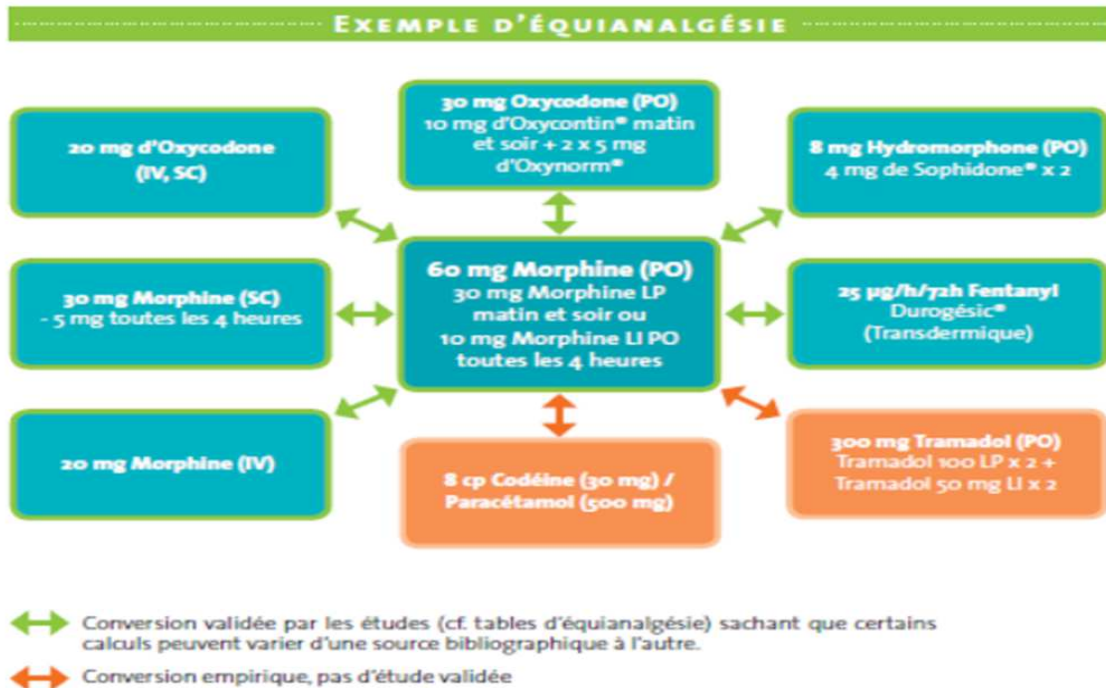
Exemple d'équianalgésie

30 mg Oxycodone (PO)
10 mg d'Oxycontin® matin et soir + 2 x 5 mg d'Oxynorm®

20 mg d'Oxycodone (IV, SC)

8 mg Hydromorphone (PO)
4 mg de Sophidone® x 2

60 mg Morphine (PO)
30 mg Morphine LP matin et soir ou
10 mg Morphine LI PO toutes les 4 heures

30 mg Morphine (SC)
- 5 mg toutes les 4 heures

25 µg/h/72h Fentanyl
Durogésic®
(Transdermique)

20 mg Morphine (IV)

8 cp Codéine (30 mg) / Paracétamol (500 mg)

300 mg Tramadol (PO)
Tramadol 100 LP x 2 +
Tramadol 50 mg LI x 2

Conversion validée par les études (cf. tables d'équianalgésie) sachant que certains calculs peuvent varier d'une source bibliographique à l'autre.

Conversion empirique, pas d'étude validée